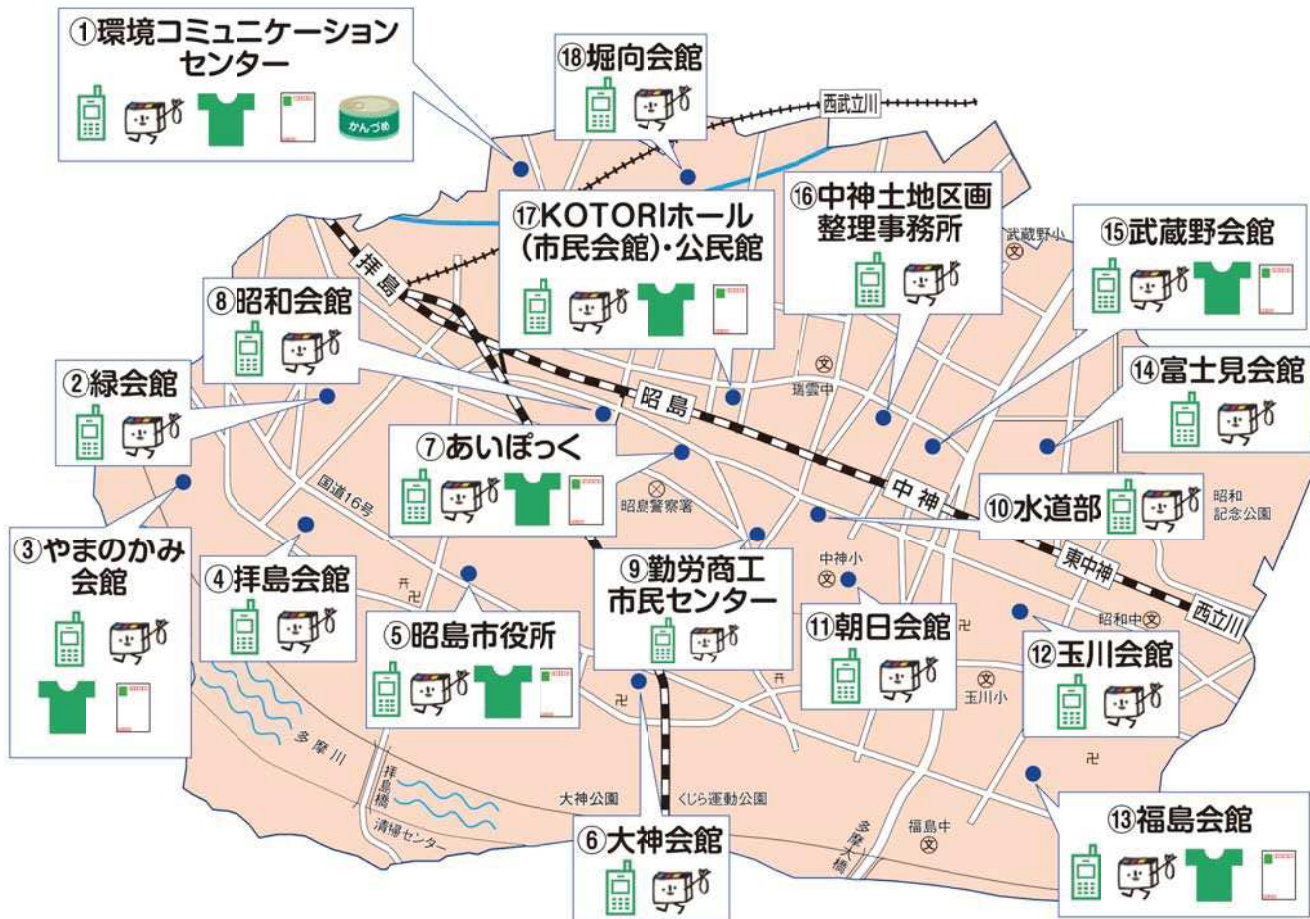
①環境コミュニケーションセンター

かんづめ

⑱堀向会館

西武立川

⑰KOTORIホール(市民会館)・公民館

⑯中神土地区画整理事務所

武蔵野小

⑮武蔵野会館

拝島

⑧昭和会館

②緑会館

瑞雲中

昭島

⑭富士見会館

⑦あいぽっく

昭島警察署

国道16号

中神

⑩水道部

昭和記念公園

③やまのかみ会館

④拝島会館

⑨勤労商工市民センター

中神小

東中神

⑤昭島市役所

⑪朝日会館

昭和中

西立川

⑫玉川会館

玉川小

多摩川

拝島橋

大神公園

くじら運動公園

清掃センター

⑥大神会館

福島中

多摩大橋

⑬福島会館